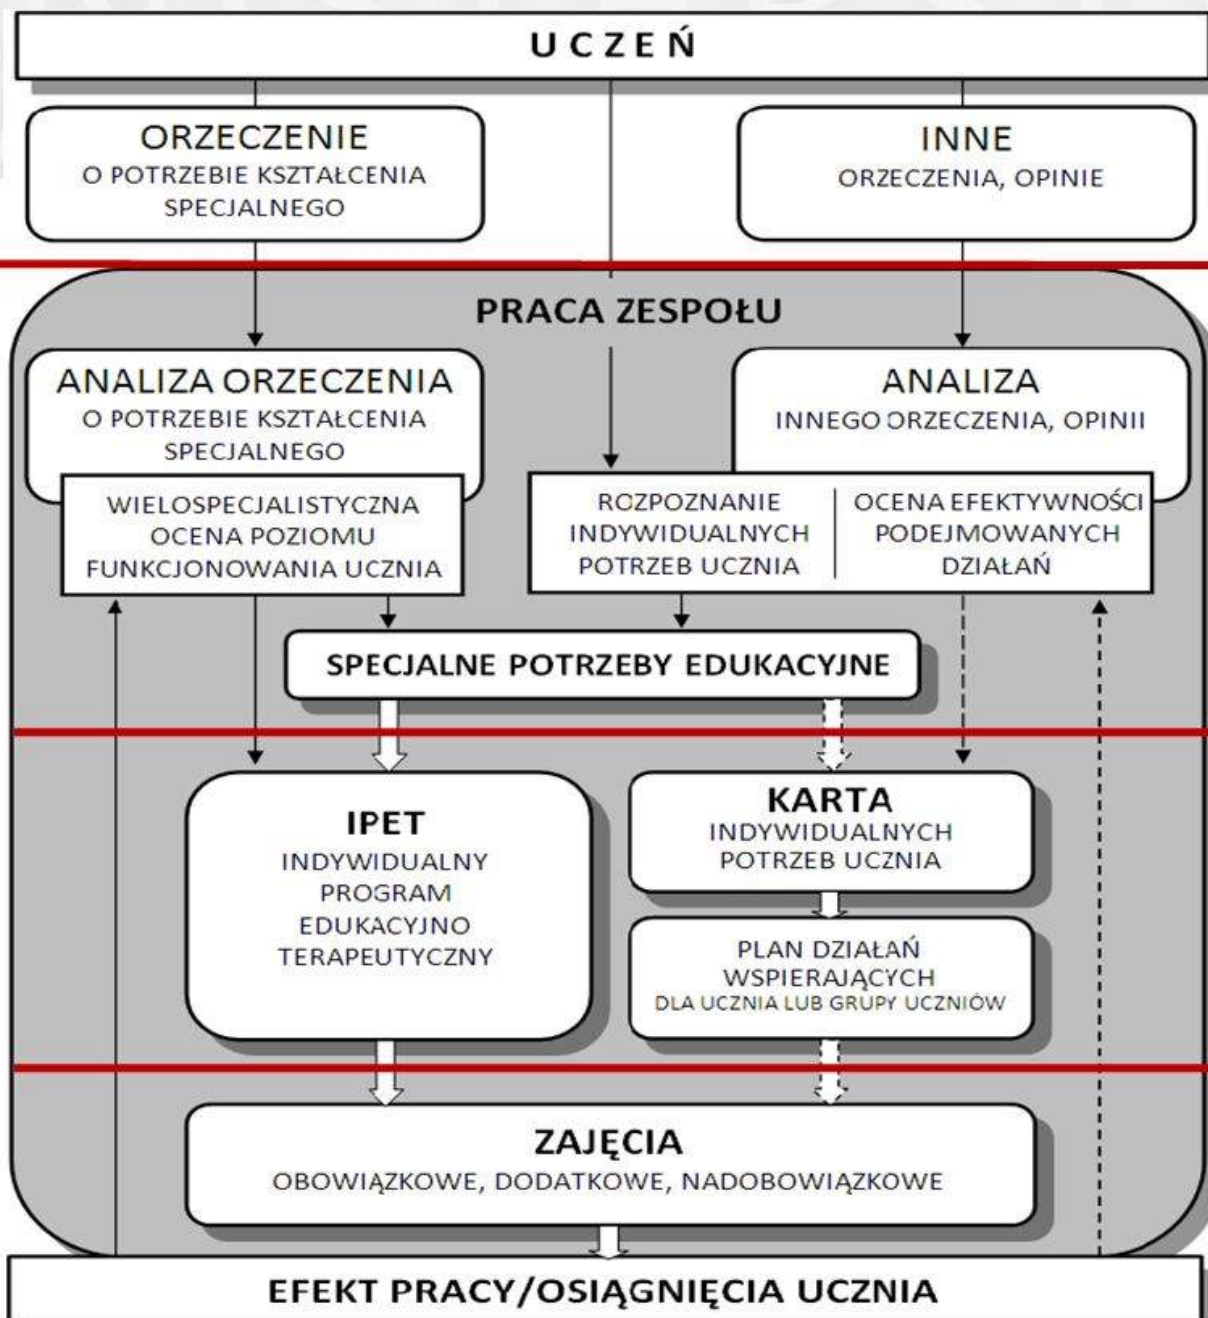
UCZEŃ

ORZECZENIE
O POTRZEBIE KSZTAŁCENIA SPECJALNEGO

INNE
ORZECZENIA, OPINIE

PRACA ZESPOŁU

ANALIZA ORZECZENIA
O POTRZEBIE KSZTAŁCENIA SPECJALNEGO

ANALIZA
INNEGO ORZECZENIA, OPINII

WIELOSPECJALISTYCZNA OCENA POZIOMU FUNKCJONOWANIA UCZNIA

ROZPOZNANIE INDYWIDUALNYCH POTRZEB UCZNIA

OCENA EFEKTYWNOŚCI PODEJMOWANYCH DZIAŁAŃ

SPECJALNE POTRZEBY EDUKACYJNE

IPET
INDYWIDUALNY PROGRAM EDUKACYJNO TERAPEUTYCZNY

KARTA
INDYWIDUALNYCH POTRZEB UCZNIA

PLAN DZIAŁAŃ WSPIERAJĄCYCH
DLA UCZNIA LUB GRUPY UCZNIÓW

ZAJĘCIA
OBOWIĄZKOWE, DODATKOWE, NADOBOWIĄZKOWE

EFEKT PRACY/OSIĄGNIĘCIA UCZNIA